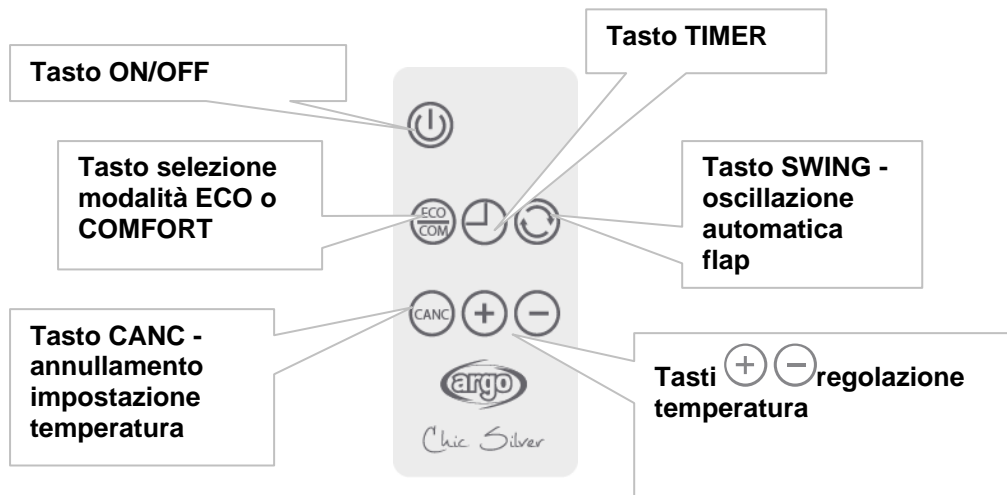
Tasto TIMER

Tasto ON/OFF

Tasto selezione modalità ECO o COMFORT

ECO
COM

Tasto SWING - oscillazione automatica flap

CANC

Tasto CANC - annullamento impostazione temperatura

Tasti + − regolazione temperatura

argo

Chic Silver